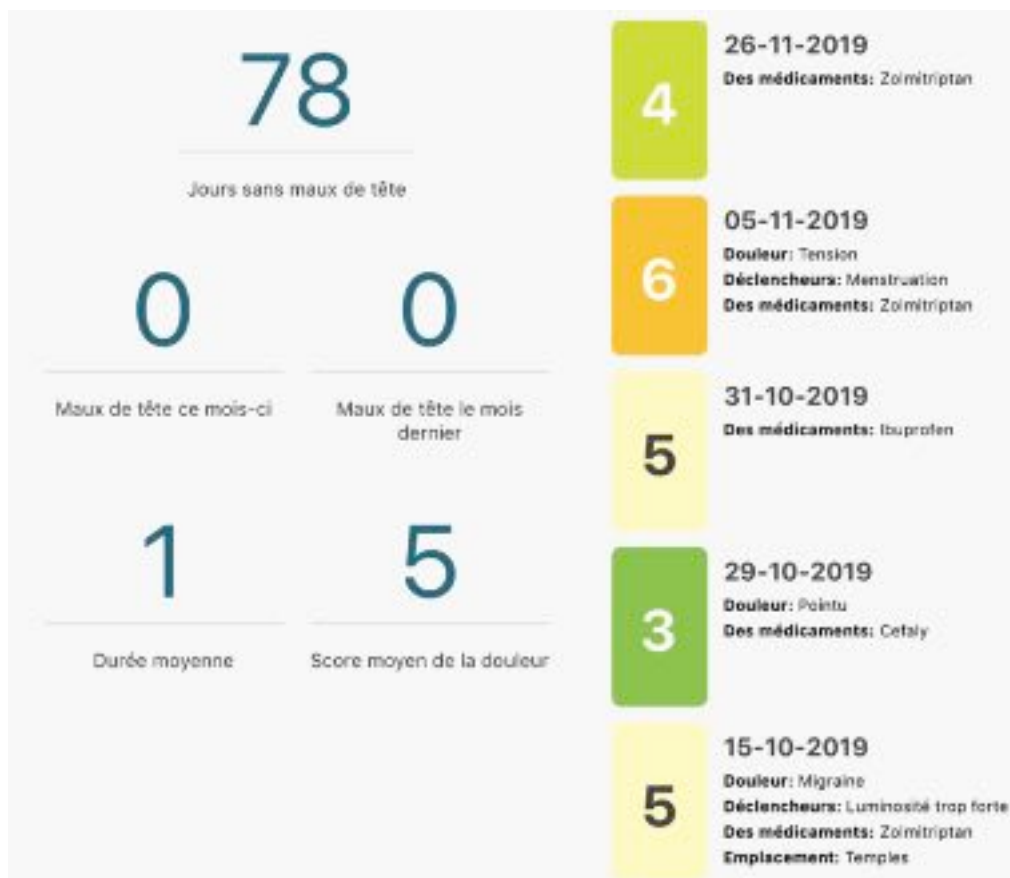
78

Jours sans maux de tête

0

Maux de tête ce mois-ci

0

Maux de tête le mois dernier

1

Durée moyenne

5

Score moyen de la douleur

4

26-11-2019
**Des médicaments:** Zolmitriptan

6

05-11-2019
**Douleur:** Tension
**Déclencheurs:** Menstruation
**Des médicaments:** Zolmitriptan

5

31-10-2019
**Des médicaments:** Ibuprofen

3

29-10-2019
**Douleur:** Pointu
**Des médicaments:** Cefaly

5

15-10-2019
**Douleur:** Migraine
**Déclencheurs:** Luminosité trop forte
**Des médicaments:** Zolmitriptan
**Emplacement:** Temples